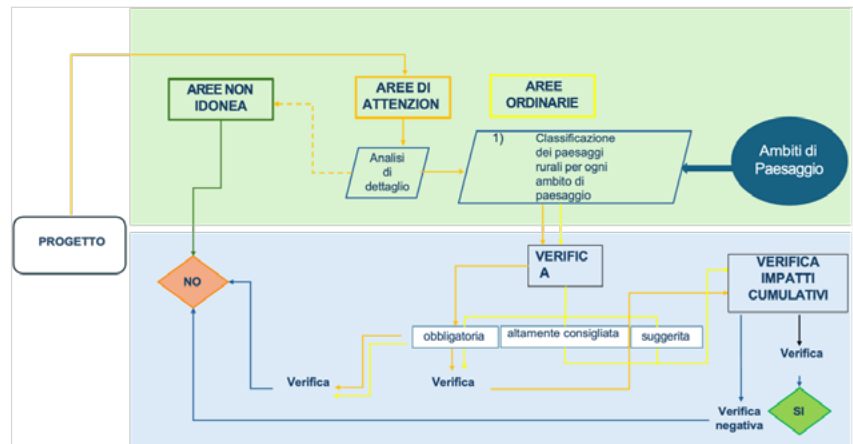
AREE NON IDONEA

AREE DI ATTENZION

AREE ORDINARIE

Analisi di dettaglio

1) Classificazione dei paesaggi rurali per ogni ambito di paesaggio

Ambiti di Paesaggio

PROGETTO

NO

VERIFIC A

VERIFICA IMPATTI CUMULATIVI

obbligatoria

altamente consigliata

suggerita

Verifica

Verifica

Verifica

Verifica negativa

SI